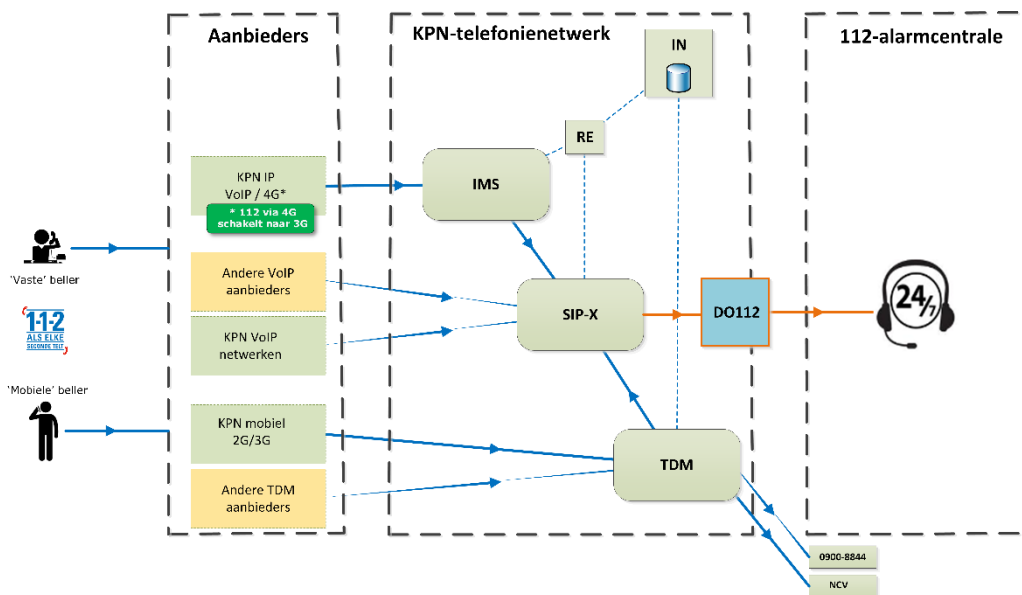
Aanbieders

KPN-telefonienetwerk

112-alarmcentrale

IN

RE

IMS

KPN IP
VoIP / 4G*

* 112 via 4G
schakelt naar 3G

'Vaste' beller

Andere VoIP
aanbieders

SIP-X

DO112

24/7

KPN VoIP
netwerken

1-1-2
ALS ELKE
SECONDE TELT

'Mobiele' beller

KPN mobiel
2G/3G

TDM

Andere TDM
aanbieders

0900-8844

NCV